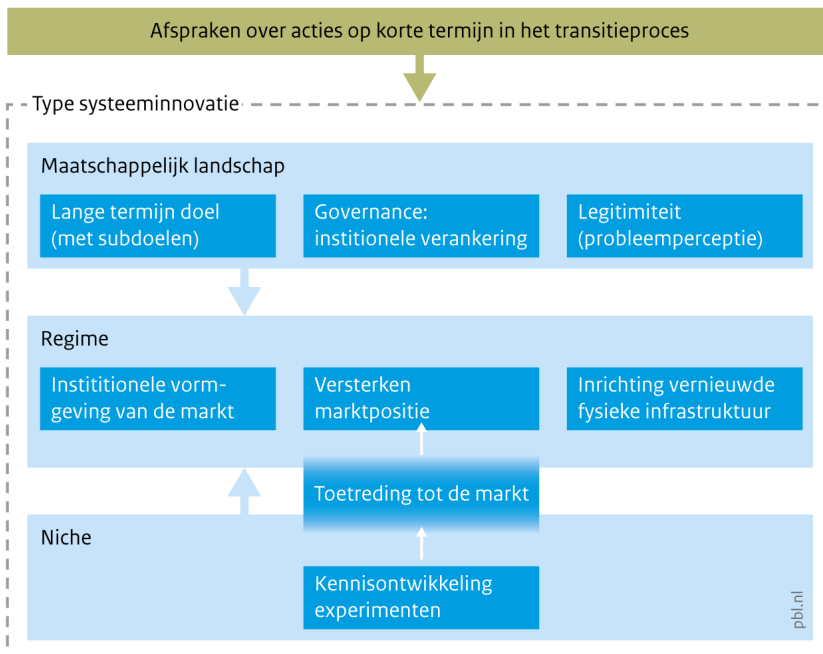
Afspraken over acties op korte termijn in het transitieproces

Type systeeminnovatie

Maatschappelijk landschap

Lange termijn doel (met subdoelen)

Governance: institionele verankering

Legitimiteit (probleemperceptie)

Regime

Instititionele vormgeving van de markt

Versterken marktpositie

Inrichting vernieuwde fysieke infrastruktuur

Toetreding tot de markt

Niche

Kennisontwikkeling experimenten

pbl.nl